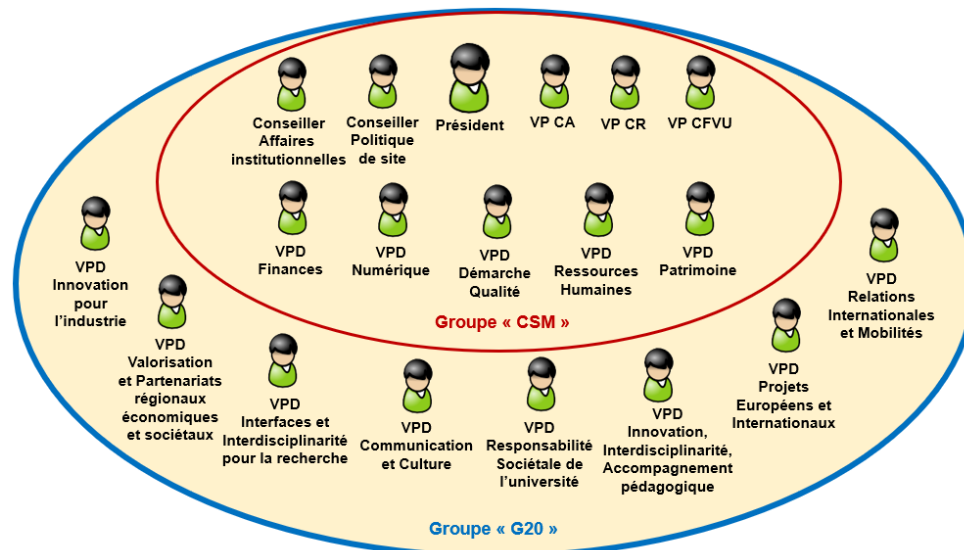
Conseiller Affaires institutionnelles

Conseiller Politique de site

Président

VP CA

VP CR

VP CFVU

VPD Finances

VPD Numérique

VPD Démarche Qualité

VPD Ressources Humaines

VPD Patrimoine

Groupe « CSM »

VPD Innovation pour l'industrie

VPD Valorisation et Partenariats régionaux économiques et sociétaux

VPD Interfaces et Interdisciplinarité pour la recherche

VPD Communication et Culture

VPD Responsabilité Sociétale de l'université

VPD Innovation, Interdisciplinarité, Accompagnement pédagogique

VPD Projets Européens et Internationaux

VPD Relations Internationales et Mobilités

Groupe « G20 »